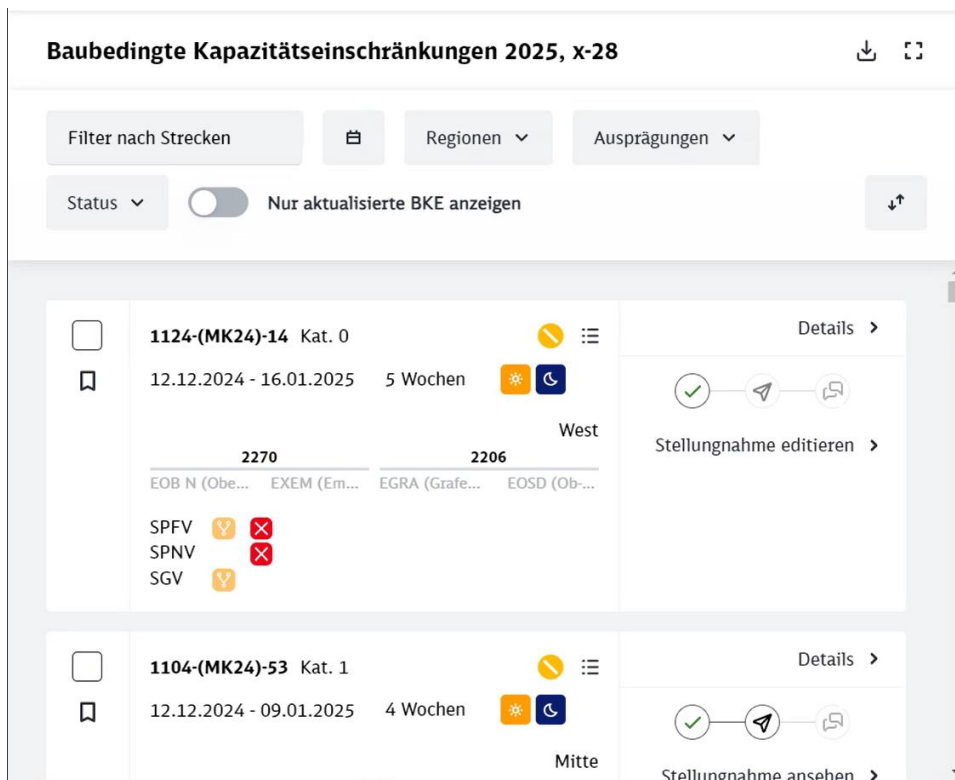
Baubedingte Kapazitätseinschränkungen 2025, x-28

Filter nach Strecken

Regionen

Ausprägungen

Status

Nur aktualisierte BKE anzeigen

1124-(MK24)-14 Kat. 0

12.12.2024 - 16.01.2025 5 Wochen

West

2270

2206

EOB N (Obe... EXEM (Em... EGRA (Grafe... EOSD (Ob-...

SPFV
SPNV
SGV

Details >

Stellungnahme editieren >

1104-(MK24)-53 Kat. 1

12.12.2024 - 09.01.2025 4 Wochen

Mitte

Details >

Stellungnahme ansehen >